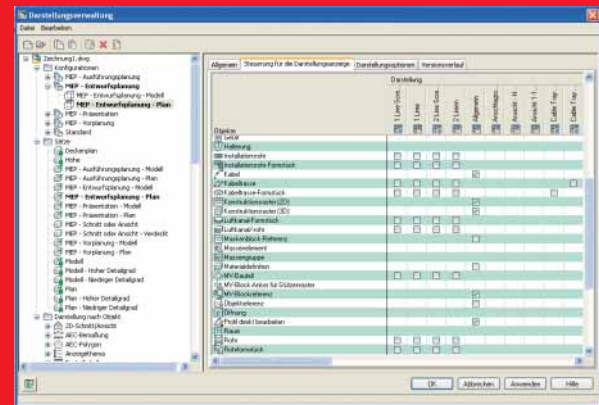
Darstellungsverwaltung

Datei Bearbeiten

Zeichnung1.dwg
Konfigurationen
MEP - Ausführungsplanung
MEP - Entwurfsplanung
MEP - Entwurfsplanung - Modell
MEP - Entwurfsplanung - Plan
MEP - Präsentation
MEP - Vorplanung
Standard
Sätze
Deckenplan
Höhe
MEP - Ausführungsplanung - Modell
MEP - Ausführungsplanung - Plan
MEP - Entwurfsplanung - Modell
MEP - Entwurfsplanung - Plan
MEP - Präsentation - Modell
MEP - Präsentation - Plan
MEP - Schnitt oder Ansicht
MEP - Schnitt oder Ansicht - Verdeckt
MEP - Vorplanung - Modell
MEP - Vorplanung - Plan
Modell
Modell - Hoher Detailgrad
Modell - Niedriger Detailgrad
Plan
Plan - Hoher Detailgrad
Plan - Niedriger Detailgrad
Darstellung nach Objekt
2D-Schnitt/Ansicht
AEC-Bemaßung
AEC-Polygon
Anzeigetheme

Allgemein | Steuerung für die Darstellungsanzeige | Darstellungsoptionen | Versionsverlauf

Darstellung

Objekte
1 Line Scal... | 1 Line | 2 Line Scal... | 2 Lines | Allgemein | Anschlagpl... | Ansicht - H... | Ansicht - V... | Cable Tray... | Cable Tray...

Gerät
Halterung
Installationsteile
Installationsteile Formstück
Kabel
Kabeltrasse
Kabeltrasse-Formstück
Konstruktionsraster (2D)
Konstruktionsraster (3D)
Luftkanal-Formstück
Luftkanal/rohr
Maskenblock-Referenz
Massenelement
Massengruppe
Materialdefinition
MV-Bauteil
MV-Block-Anker für Stützenraster
MV-Blockreferenz
Objektreferenz
Öffnung
Profil direkt bearbeiten
Raum
Rohr
Rohrformstück

OK | Abbrechen | Anwenden | Hilfe